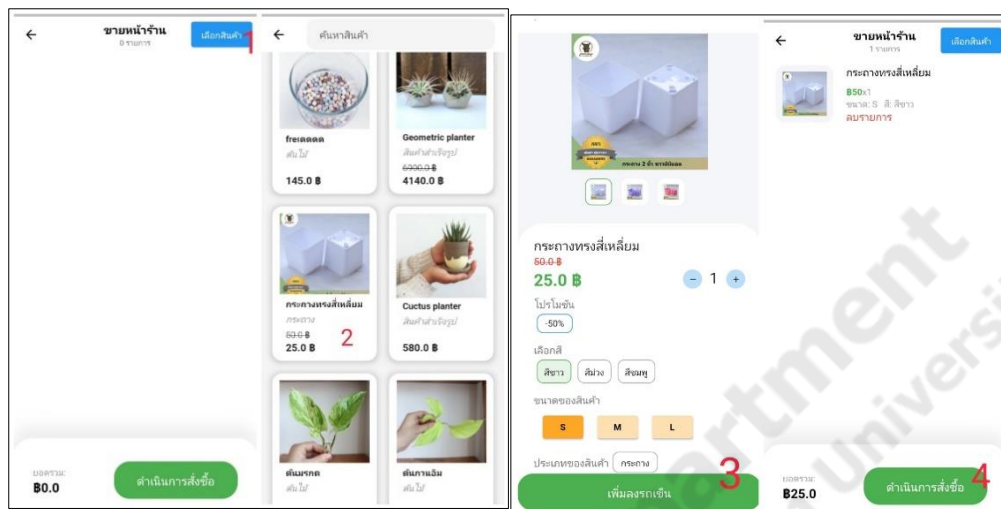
ขายหน้าร้าน
0 รายการ
เลือกสินค้า
1

ยอดรวม:
฿0.0
ดำเนินการสั่งซื้อ

ค้นหาสินค้า

freieeeee
ต้นไม้
145.0 ฿

Geometric planter
สินค้าสำเร็จรูป
6900.0 ฿
4140.0 ฿

กระถางทรงสี่เหลี่ยม
กระถาง
50.0 ฿
25.0 ฿
2

Cuctus planter
สินค้าสำเร็จรูป
580.0 ฿

ต้นมรกต
ต้นไม้

ต้นกาแฟ
ต้นไม้

กระถางทรงสี่เหลี่ยม
50.0 ฿
25.0 ฿
− 1 +
โปรโมชั่น
-50%
เลือกสี
สีขาว สีม่วง สีชมพู
ขนาดของสินค้า
S M L
ประเภทของสินค้า กระถาง
เพิ่มลงรถเข็น
3

ขายหน้าร้าน
1 รายการ
เลือกสินค้า
กระถางทรงสี่เหลี่ยม
฿50x1
ขนาด: S สี: สีขาว
ลบรายการ

ยอดรวม:
฿25.0
ดำเนินการสั่งซื้อ
4

Department
University